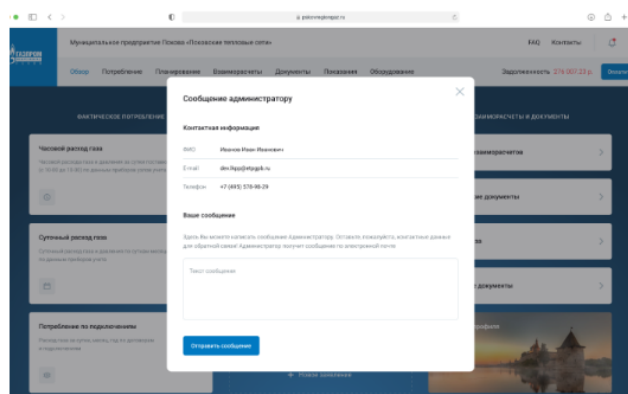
gazcompskov.ru

ГАЗПРОМ

Муниципальное предприятие Пскова «Псковские тепловые сети»

FAQ Контакты

Обзор Потребление Планирование Взаиморасчеты Документы Показания Оборудование

Задолженность 276 007,23 р.

Оплатить

ФАКТИЧЕСКОЕ ПОТРЕБЛЕНИЕ

Часовой расход газа

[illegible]

Суточный расход газа

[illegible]

Потребление по подключениям

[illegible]

ВЗАИМОРАСЧЕТЫ И ДОКУМЕНТЫ

взаиморасчетов

документы

документы

профиля

+ Новое заявление

Сообщение администратору

Контактная информация

ФИО Иванов Иван Иванович

E-mail den.lipp@etpgpb.ru

Телефон +7 (495) 578-98-29

Ваше сообщение

Здесь Вы можете написать сообщение Администратору. Оставьте, пожалуйста, контактные данные для обратной связи! Администратор получит сообщение по электронной почте

Текст сообщения

Отправить сообщение